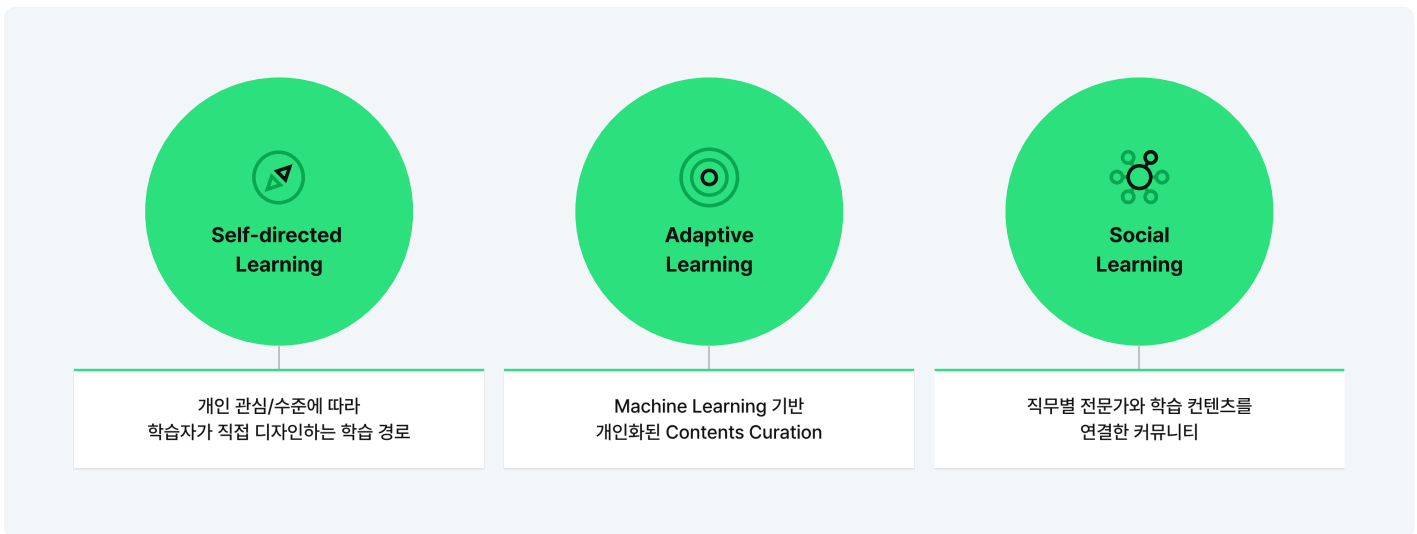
Self-directed Learning

개인 관심/수준에 따라
학습자가 직접 디자인하는 학습 경로

Adaptive Learning

Machine Learning 기반
개인화된 Contents Curation

Social Learning

직무별 전문가와 학습 컨텐츠를
연결한 커뮤니티